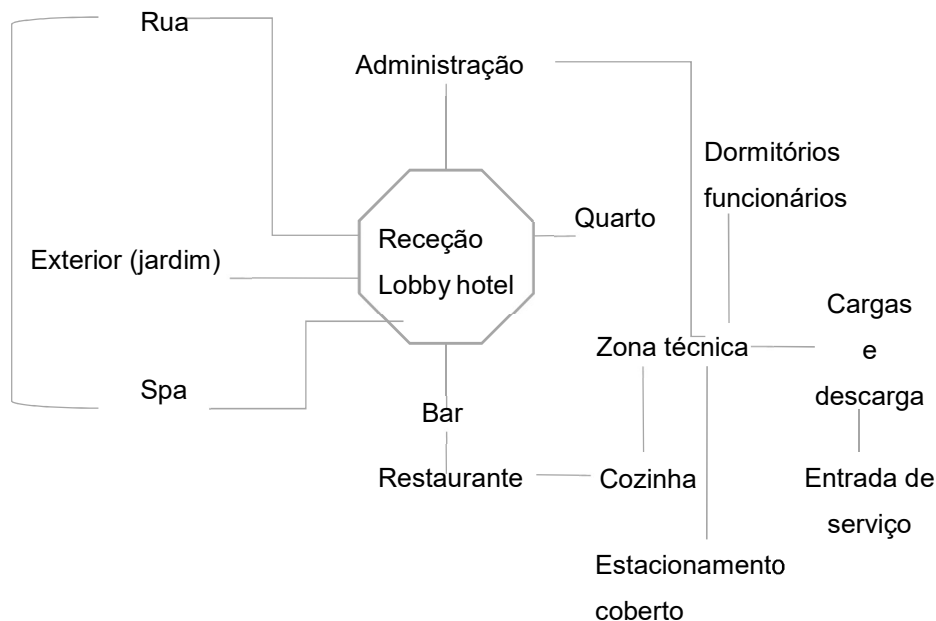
Rua

Administração

Dormitórios funcionários

Quarto

Receção
Lobby hotel

Exterior (jardim)

Cargas e descarga

Zona técnica

Spa

Bar

Restaurante

Cozinha

Entrada de serviço

Estacionamento coberto